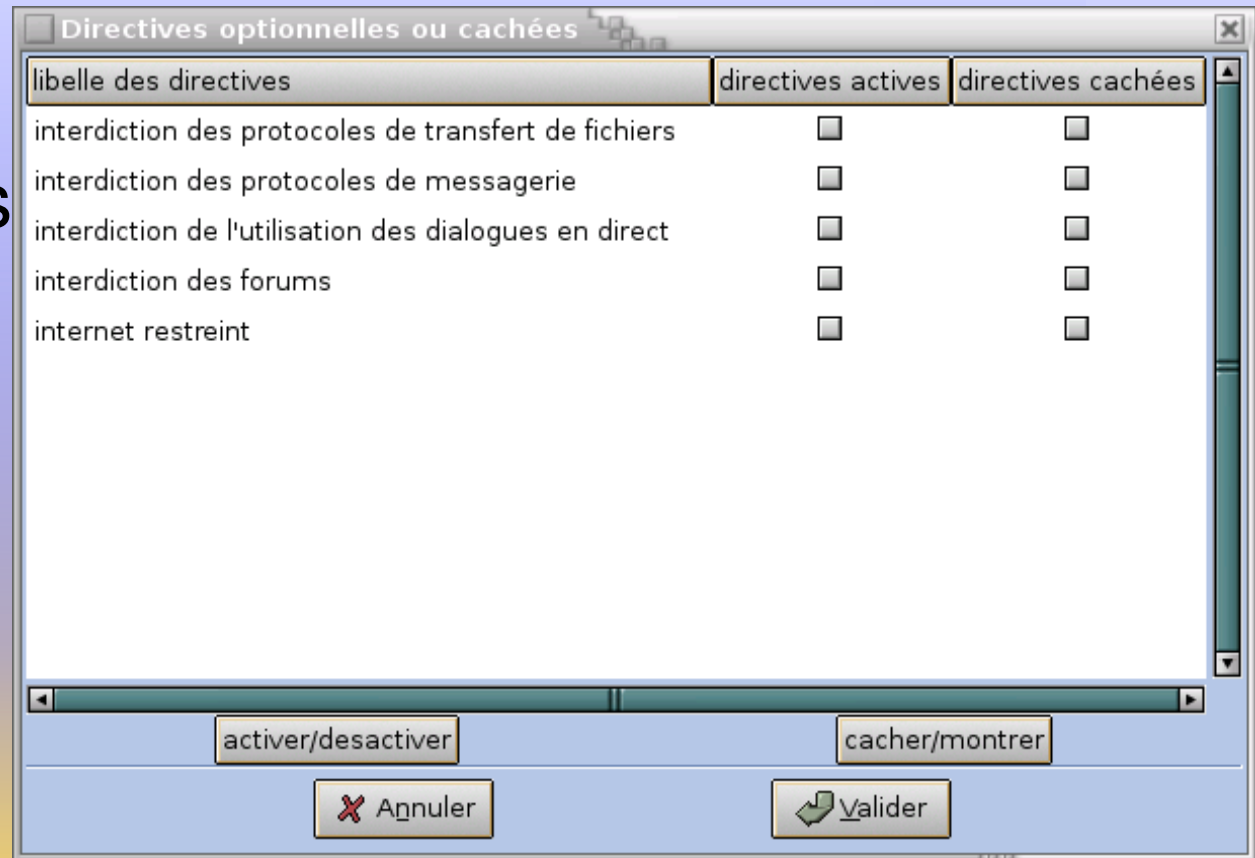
Directives optionnelles ou cachées

| libelle des directives | directives actives | directives cachées |
|---|---|---|
| interdiction des protocoles de transfert de fichiers | | |
| interdiction des protocoles de messagerie | | |
| interdiction de l'utilisation des dialogues en direct | | |
| interdiction des forums | | |
| internet restreint | | |

activer/desactiver

cacher/montrer

Annuler

Valider